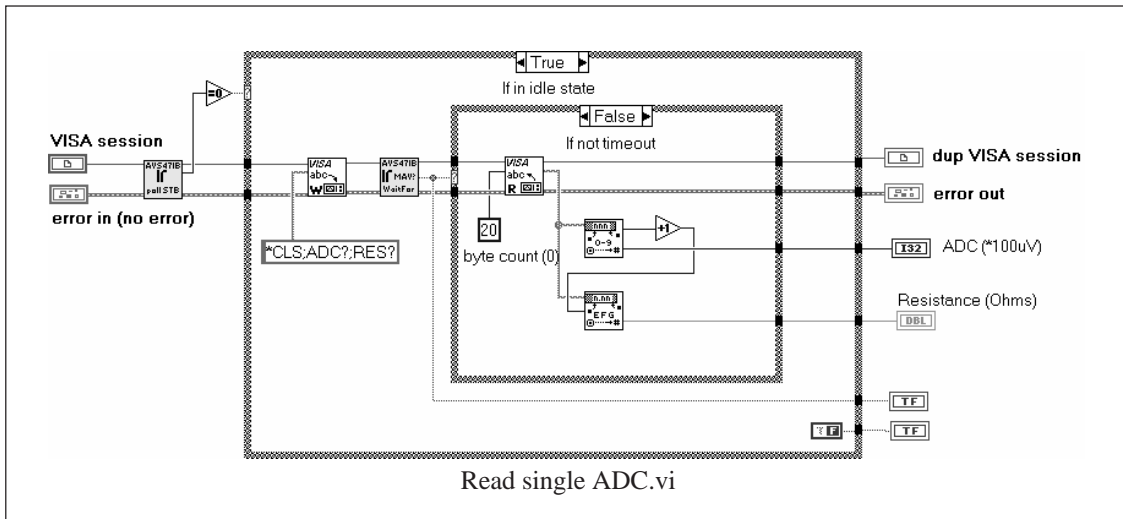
True

If in idle state

False

If not timeout

VISA session

AVS47IB

poll STB

error in (no error)

=0

VISA

abc

W

AVS47IB

MAV?

WaitFor

VISA

abc

R

20

byte count (0)

*CLS;ADC?;RES?

0-9

+1

E F G

dup VISA session

error out

I32

ADC (*100uV)

Resistance (Ohms)

DBL

TF

TF

F

Read single ADC.vi